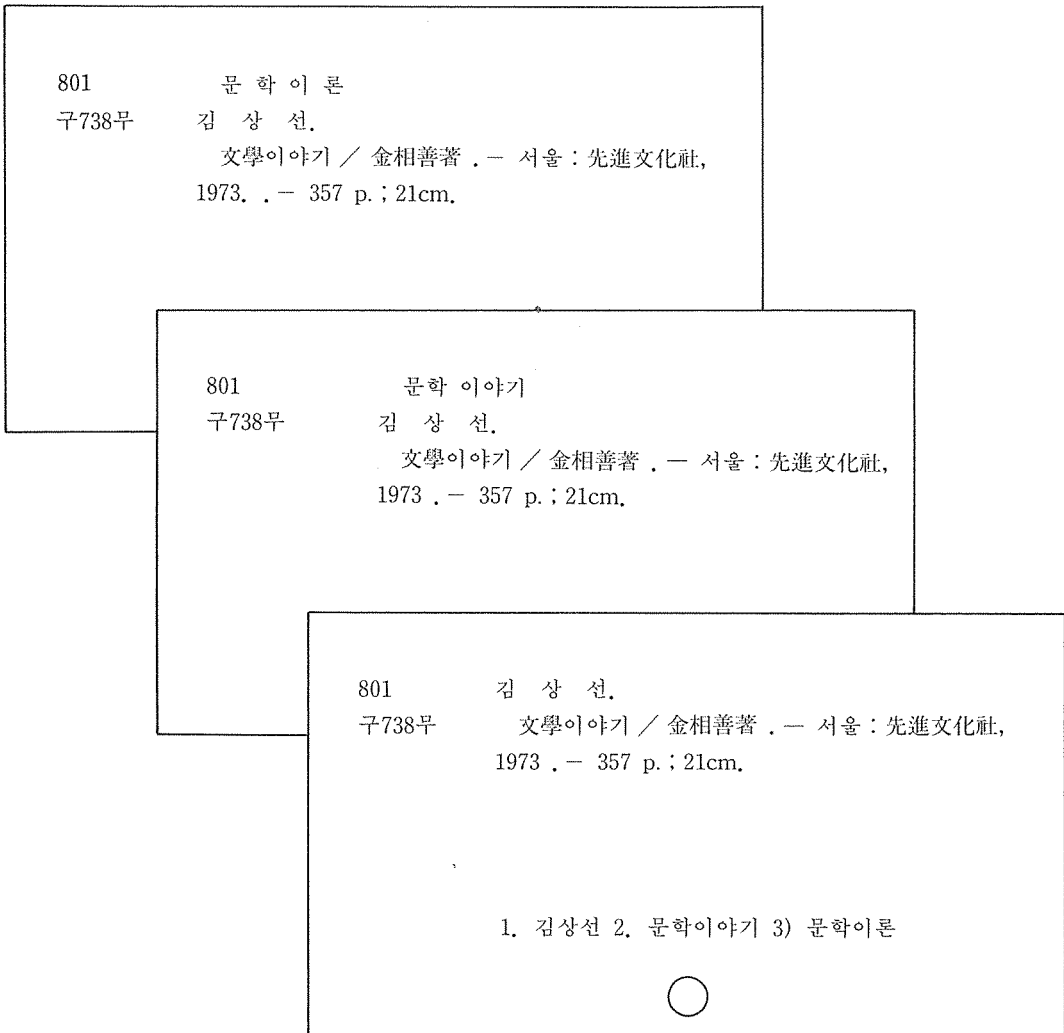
801 문 학 이 론
구738무 김 상 선.
文學이야기 / 金相善著 . — 서울 : 先進文化社, 1973. . — 357 p. ; 21cm.

801 문학 이야기
구738무 김 상 선.
文學이야기 / 金相善著 . — 서울 : 先進文化社, 1973 . — 357 p. ; 21cm.

801 김 상 선.
구738무 文學이야기 / 金相善著 . — 서울 : 先進文化社, 1973 . — 357 p. ; 21cm.

1. 김상선 2. 문학이야기 3) 문학이론